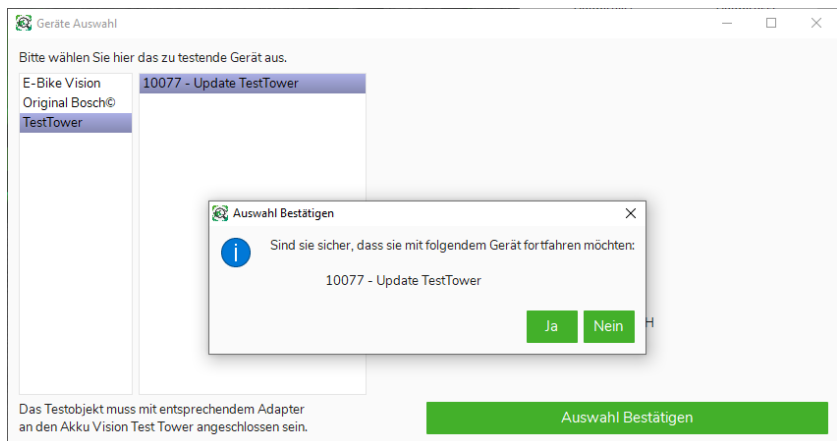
Geräte Auswahl

Bitte wählen Sie hier das zu testende Gerät aus.

E-Bike Vision
Original Bosch©
TestTower

10077 - Update TestTower

Auswahl Bestätigen

Sind sie sicher, dass sie mit folgendem Gerät fortfahren möchten:

10077 - Update TestTower

Ja
Nein

H

Das Testobjekt muss mit entsprechendem Adapter an den Akku Vision Test Tower angeschlossen sein.

Auswahl Bestätigen